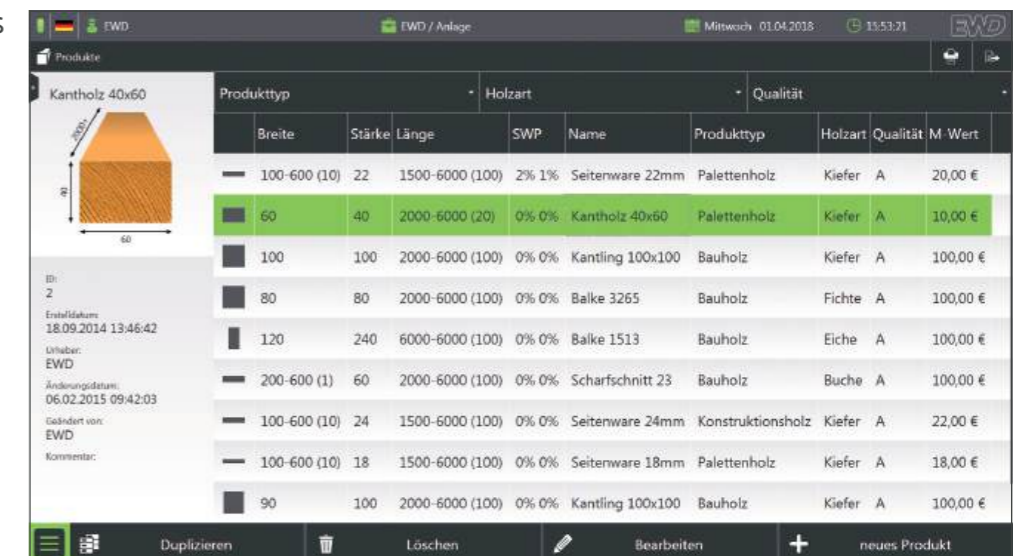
5

EWD | EWD / Anlage | Mittwoch 01.04.2018 | 15:53:21 | EWD

Produkte

Kantholz 40x60

2000

40

60

ID:
2
Erstelldatum:
18.09.2014 13:46:42
Urheber:
EWD
Änderungsdatum:
06.02.2015 09:42:03
Geändert von:
EWD
Kommentar:

Produkttyp | Holzart | Qualität

| | Breite | Stärke | Länge | SWP | Name | Produkttyp | Holzart | Qualität | M-Wert |
|---|---|---|---|---|---|---|---|---|---|
| | 100-600 (10) | 22 | 1500-6000 (100) | 2% 1% | Seitenware 22mm | Palettenholz | Kiefer | A | 20,00 € |
| | 60 | 40 | 2000-6000 (20) | 0% 0% | Kantholz 40x60 | Palettenholz | Kiefer | A | 10,00 € |
| | 100 | 100 | 2000-6000 (100) | 0% 0% | Kantling 100x100 | Bauholz | Kiefer | A | 100,00 € |
| | 80 | 80 | 2000-6000 (100) | 0% 0% | Balke 3265 | Bauholz | Fichte | A | 100,00 € |
| | 120 | 240 | 6000-6000 (100) | 0% 0% | Balke 1513 | Bauholz | Eiche | A | 100,00 € |
| | 200-600 (1) | 60 | 2000-6000 (100) | 0% 0% | Scharfschnitt 23 | Bauholz | Buche | A | 100,00 € |
| | 100-600 (10) | 24 | 1500-6000 (100) | 0% 0% | Seitenware 24mm | Konstruktionsholz | Kiefer | A | 22,00 € |
| | 100-600 (10) | 18 | 1500-6000 (100) | 0% 0% | Seitenware 18mm | Palettenholz | Kiefer | A | 18,00 € |
| | 90 | 100 | 2000-6000 (100) | 0% 0% | Kantling 100x100 | Bauholz | Kiefer | A | 100,00 € |

Duplizieren | Löschen | Bearbeiten | neues Produkt